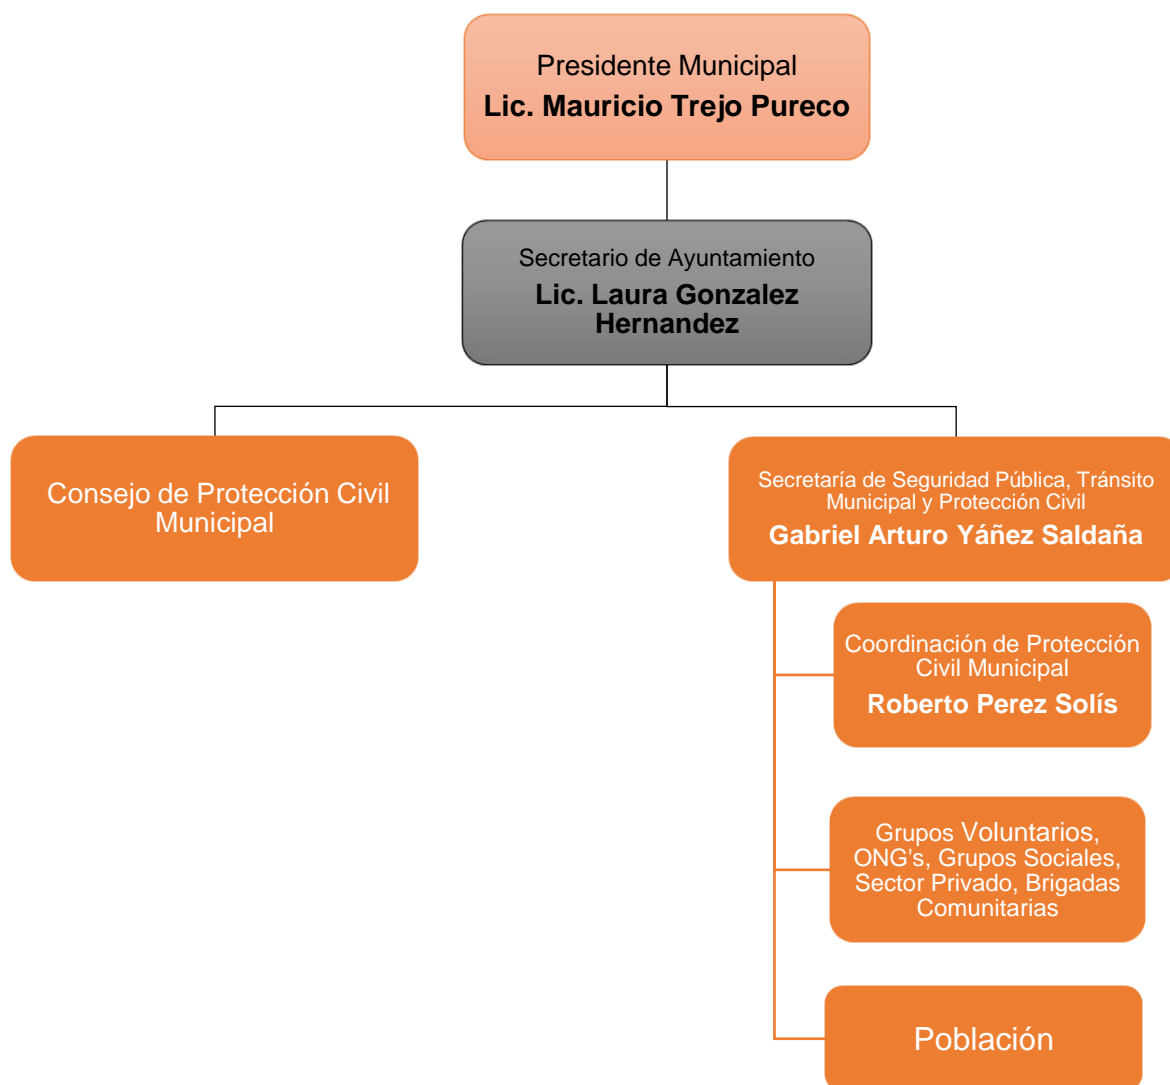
Presidente Municipal
Lic. Mauricio Trejo Pureco

Secretario de Ayuntamiento
Lic. Laura Gonzalez Hernandez

Consejo de Protección Civil Municipal

Secretaría de Seguridad Pública, Tránsito Municipal y Protección Civil
Gabriel Arturo Yáñez Saldaña

Coordinación de Protección Civil Municipal
Roberto Perez Solís

Grupos Voluntarios, ONG's, Grupos Sociales, Sector Privado, Brigadas Comunitarias

Población